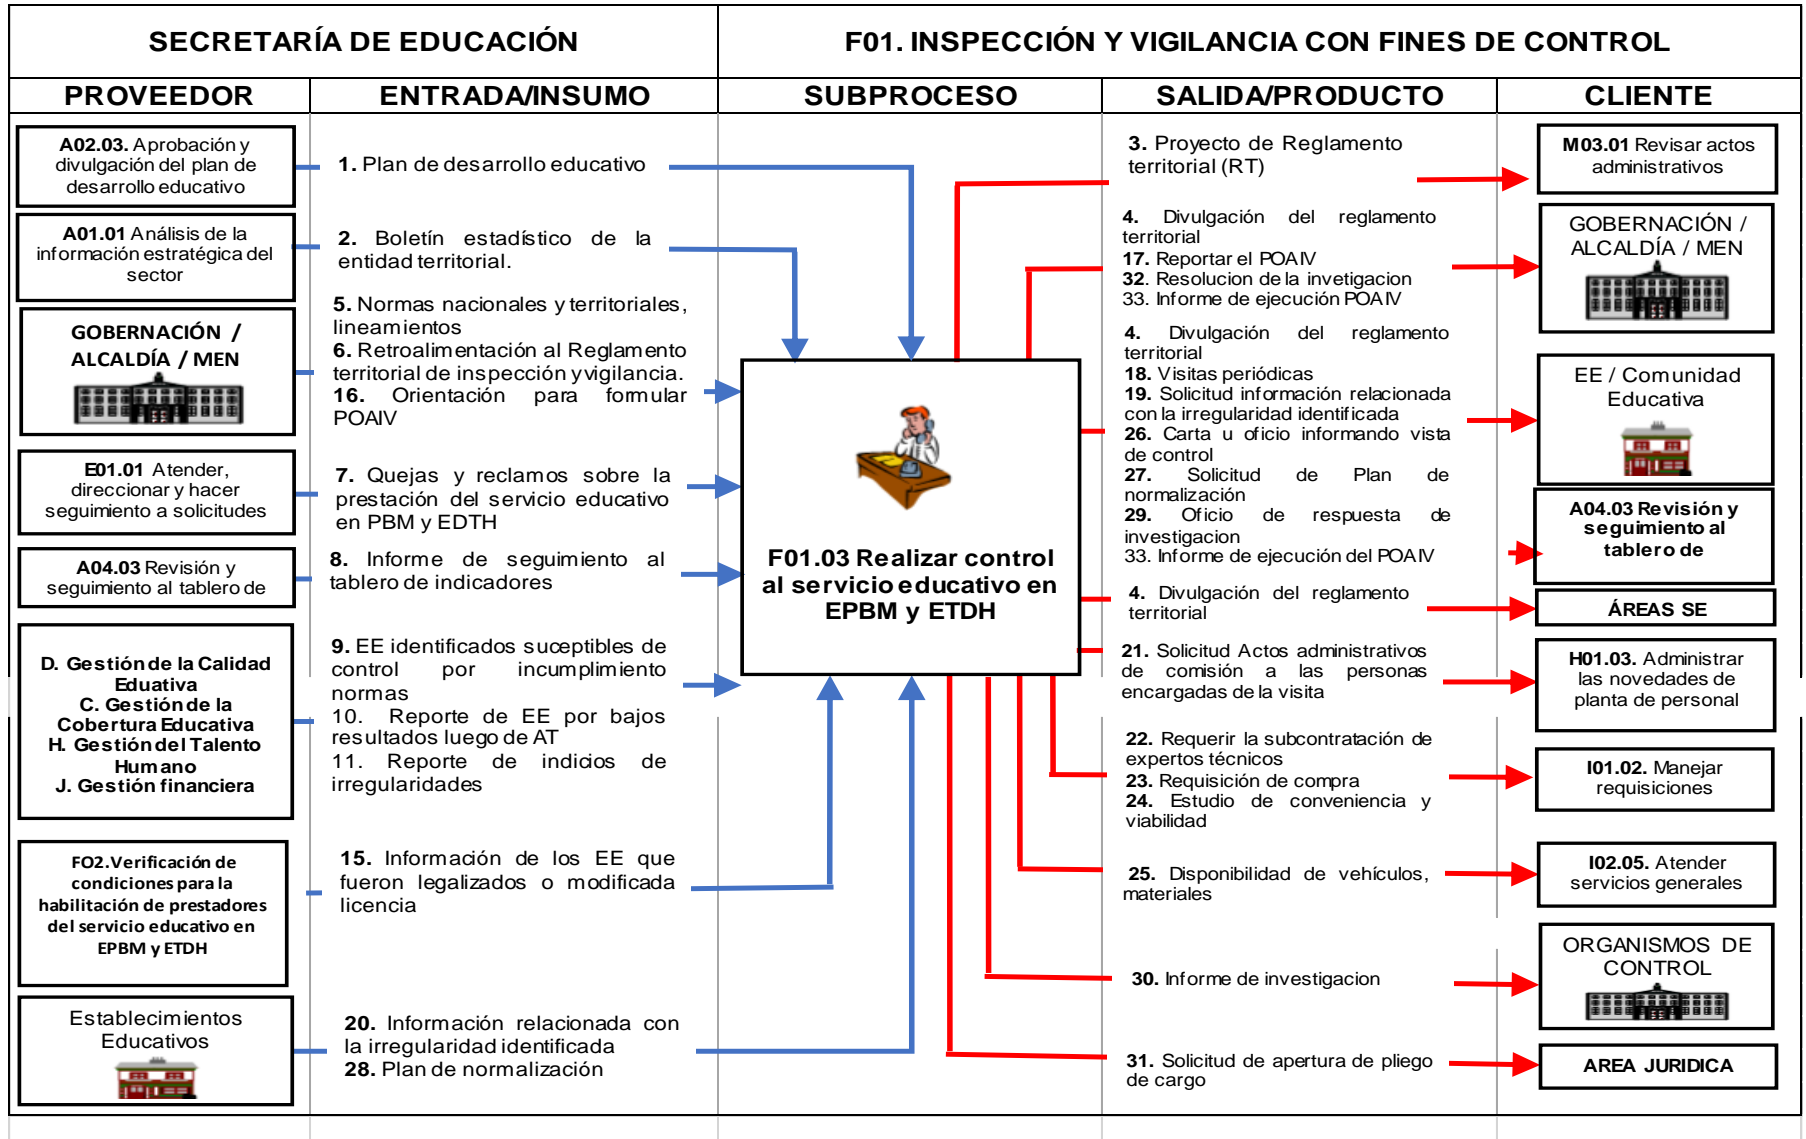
| SECRETARÍA DE EDUCACIÓN | F01. INSPECCIÓN Y VIGILANCIA CON FINES DE CONTROL |
|---|---|

PROVEEDOR

**A02.03.** Aprobación y divulgación del plan de desarrollo educativo

**A01.01** Análisis de la información estratégica del sector

GOBERNACIÓN / ALCALDÍA / MEN

**E01.01** Atender, direccionar y hacer seguimiento a solicitudes

**A04.03** Revisión y seguimiento al tablero de

D. Gestión de la Calidad Eduativa
C. Gestión de la Cobertura Educativa
H. Gestión del Talento Humano
J. Gestión financiera

FO2.Verificación de condiciones para la habilitación de prestadores del servicio educativo en EPBM y ETDH

Establecimientos Educativos

ENTRADA/INSUMO

**1.** Plan de desarrollo educativo

**2.** Boletín estadístico de la entidad territorial.

**5.** Normas nacionales y territoriales, lineamientos
**6.** Retroalimentación al Reglamento territorial de inspección y vigilancia.
**16.** Orientación para formular POAIV

**7.** Quejas y reclamos sobre la prestación del servicio educativo en PBM y EDTH

**8.** Informe de seguimiento al tablero de indicadores

**9.** EE identificados suceptibles de control por incumplimiento normas
10. Reporte de EE por bajos resultados luego de AT
11. Reporte de indicios de irregularidades

**15.** Información de los EE que fueron legalizados o modificada licencia

**20.** Información relacionada con la irregularidad identificada
**28.** Plan de normalización

SUBPROCESO

**F01.03 Realizar control al servicio educativo en EPBM y ETDH**

SALIDA/PRODUCTO

**3.** Proyecto de Reglamento territorial (RT)

**4.** Divulgación del reglamento territorial
**17.** Reportar el POAIV
**32.** Resolucion de la invetigacion
33. Informe de ejecución POAIV

**4.** Divulgación del reglamento territorial
**18.** Visitas periódicas
**19.** Solicitud información relacionada con la irregularidad identificada
**26.** Carta u oficio informando vista de control
**27.** Solicitud de Plan de normalización
**29.** Oficio de respuesta de investigación
33. Informe de ejecución del POAIV

**4.** Divulgación del reglamento territorial

**21.** Solicitud Actos administrativos de comisión a las personas encargadas de la visita

**22.** Requerir la subcontratación de expertos técnicos
**23.** Requisición de compra
**24.** Estudio de conveniencia y viabilidad

**25.** Disponibilidad de vehículos, materiales

**30.** Informe de investigacion

**31.** Solicitud de apertura de pliego de cargo

CLIENTE

**M03.01** Revisar actos administrativos

GOBERNACIÓN / ALCALDÍA / MEN

EE / Comunidad Educativa

**A04.03 Revisión y seguimiento al tablero de**

**ÁREAS SE**

**H01.03.** Administrar las novedades de planta de personal

**I01.02.** Manejar requisiciones

**I02.05.** Atender servicios generales

ORGANISMOS DE CONTROL

**AREA JURIDICA**